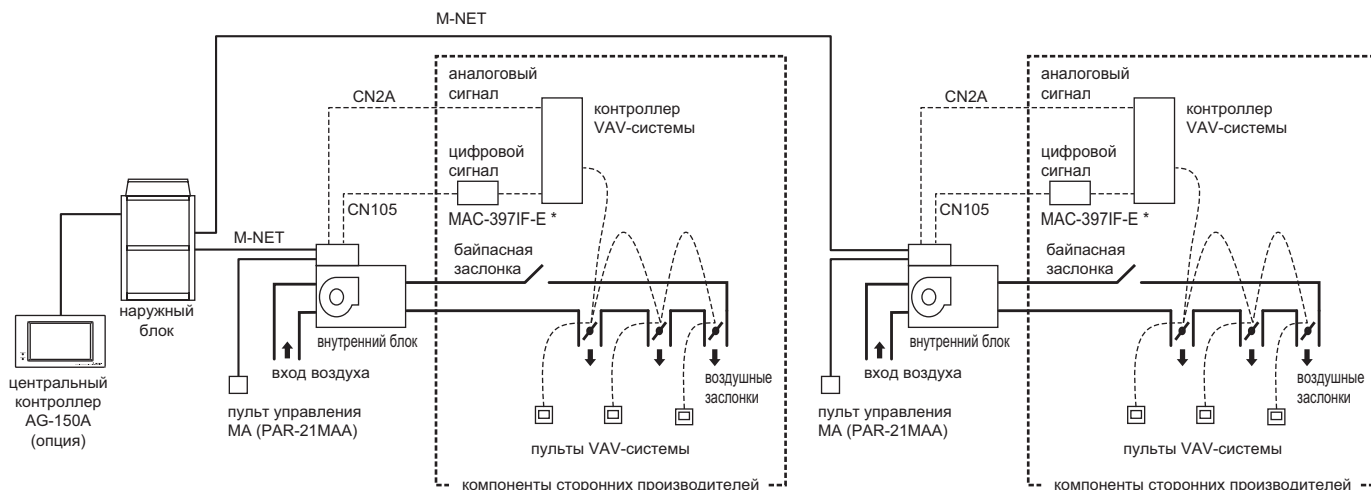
M-NET

аналоговый сигнал

CN2A

контроллер VAV-системы

цифровой сигнал

CN105

MAC-397IF-E *

M-NET

байпасная заслонка

наружный блок

внутренний блок

вход воздуха

воздушные заслонки

центральный контроллер AG-150A (опция)

пульт управления MA (PAR-21MAA)

пульты VAV-системы

компоненты сторонних производителей

аналоговый сигнал

CN2A

контроллер VAV-системы

цифровой сигнал

CN105

MAC-397IF-E *

байпасная заслонка

внутренний блок

вход воздуха

воздушные заслонки

пульт управления MA (PAR-21MAA)

пульты VAV-системы

компоненты сторонних производителей